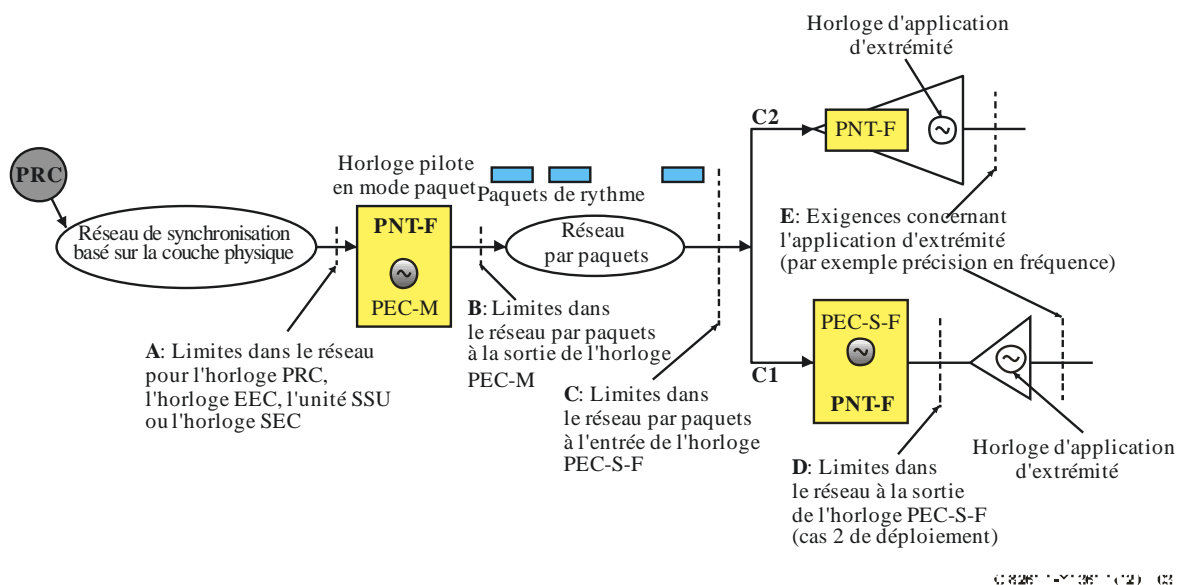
Horloge d'application d'extrémité

C2

PNT-F

PRC

Horloge pilote en mode paquet

Paquets de rythme

Réseau de synchronisation basé sur la couche physique

PNT-F

PEC-M

Réseau par paquets

E: Exigences concernant l'application d'extrémité (par exemple précision en fréquence)

B: Limites dans le réseau par paquets à la sortie de l'horloge PEC-M

PEC-S-F

PNT-F

C1

A: Limites dans le réseau pour l'horloge PRC, l'horloge EEC, l'unité SSU ou l'horloge SEC

C: Limites dans le réseau par paquets à l'entrée de l'horloge PEC-S-F

Horloge d'application d'extrémité

D: Limites dans le réseau à la sortie de l'horloge PEC-S-F (cas 2 de déploiement)

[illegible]